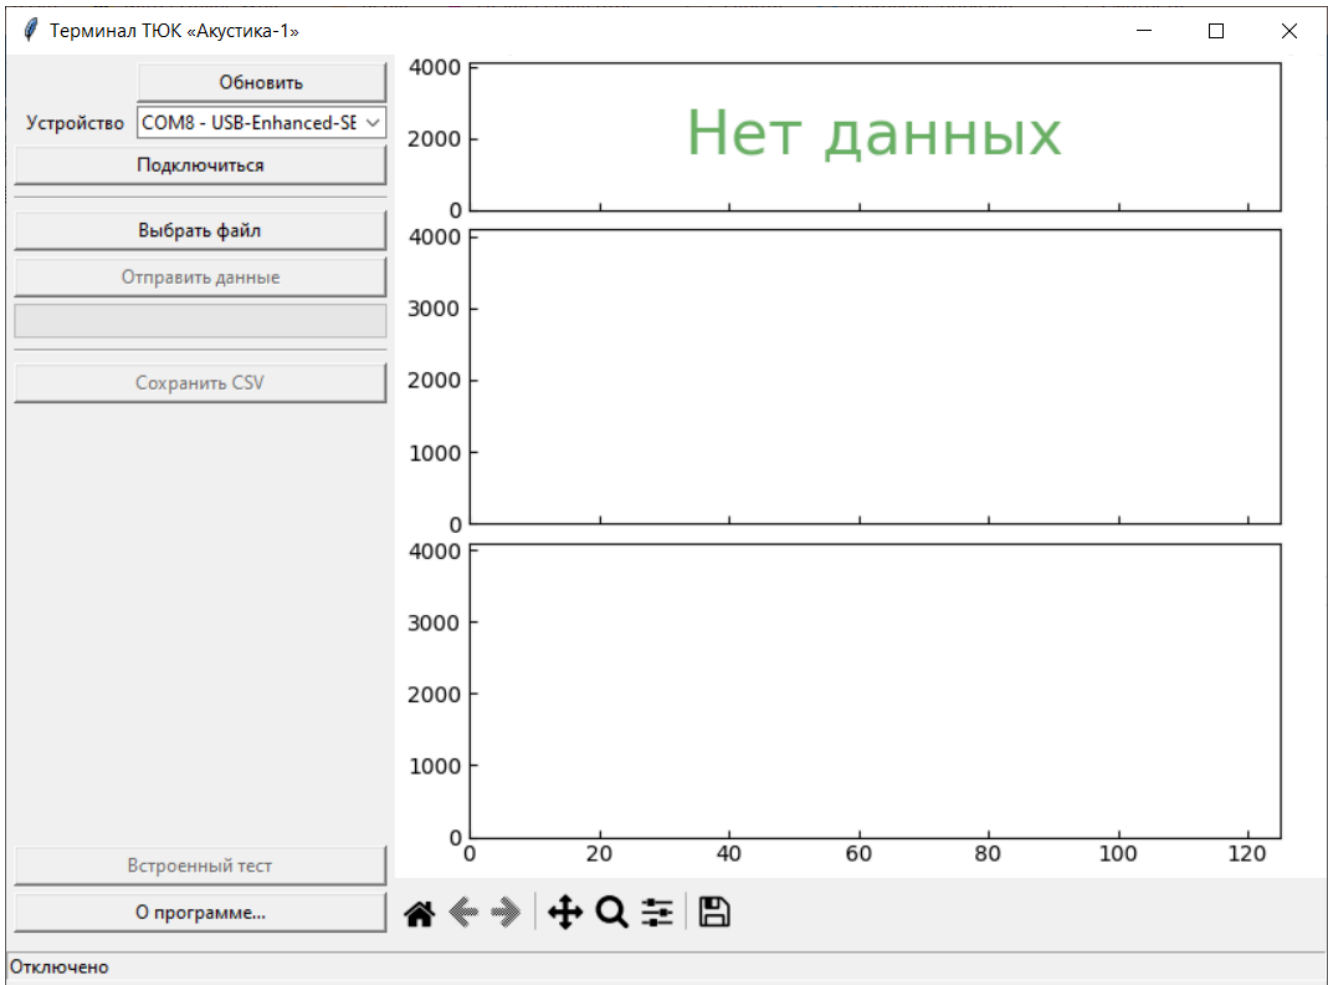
Терминал ТЮК «Акустика-1»

Обновить

Устройство COM8 - USB-Enhanced-SE

Подключиться

Выбрать файл

Отправить данные

Сохранить CSV

Встроенный тест

О программе...

4000
2000
0

Нет данных

4000
3000
2000
1000
0

4000
3000
2000
1000
0

0 20 40 60 80 100 120

Отключено